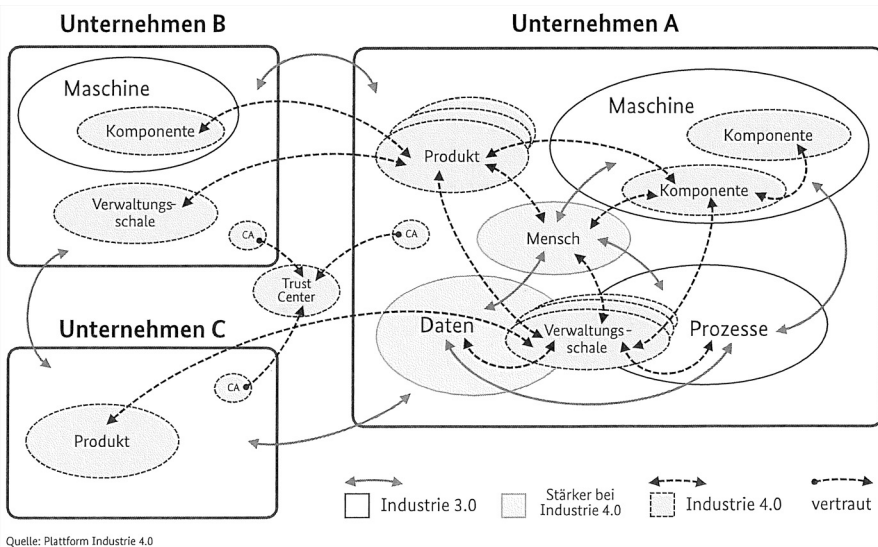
Unternehmen B

Maschine

Komponente

Verwaltungsschale

CA

Unternehmen A

Produkt

Maschine

Komponente

Komponente

Mensch

CA

Trust Center

Unternehmen C

Daten

Verwaltungsschale

Prozesse

CA

Produkt

Industrie 3.0

Stärker bei Industrie 4.0

Industrie 4.0

vertraut

Quelle: Plattform Industrie 4.0